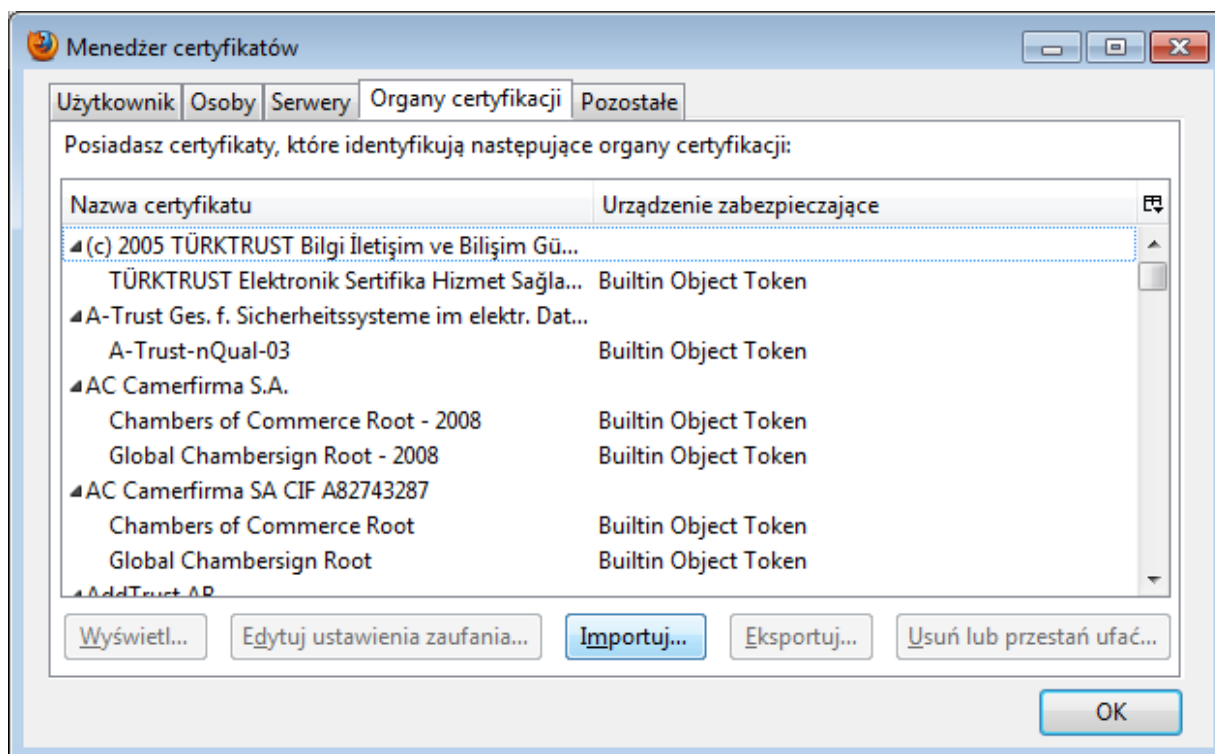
Menedżer certyfikatów

Użytkownik | Osoby | Serwery | Organy certyfikacji | Pozostałe

Posiadasz certyfikaty, które identyfikują następujące organy certyfikacji:

| Nazwa certyfikatu | Urządzenie zabezpieczające |
|---|---|
| (c) 2005 TÜRKTRUST Bilgi İletişim ve Bilişim Gü... | |
| TÜRKTRUST Elektronik Sertifika Hizmet Sağla... | Builtin Object Token |
| A-Trust Ges. f. Sicherheitssysteme im elektr. Dat... | |
| A-Trust-nQual-03 | Builtin Object Token |
| AC Camerfirma S.A. | |
| Chambers of Commerce Root - 2008 | Builtin Object Token |
| Global Chambersign Root - 2008 | Builtin Object Token |
| AC Camerfirma SA CIF A82743287 | |
| Chambers of Commerce Root | Builtin Object Token |
| Global Chambersign Root | Builtin Object Token |
| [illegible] | |

Wyświetl... | Edytuj ustawienia zaufania... | Importuj... | Eksportuj... | Usuń lub przestań ufać...

OK